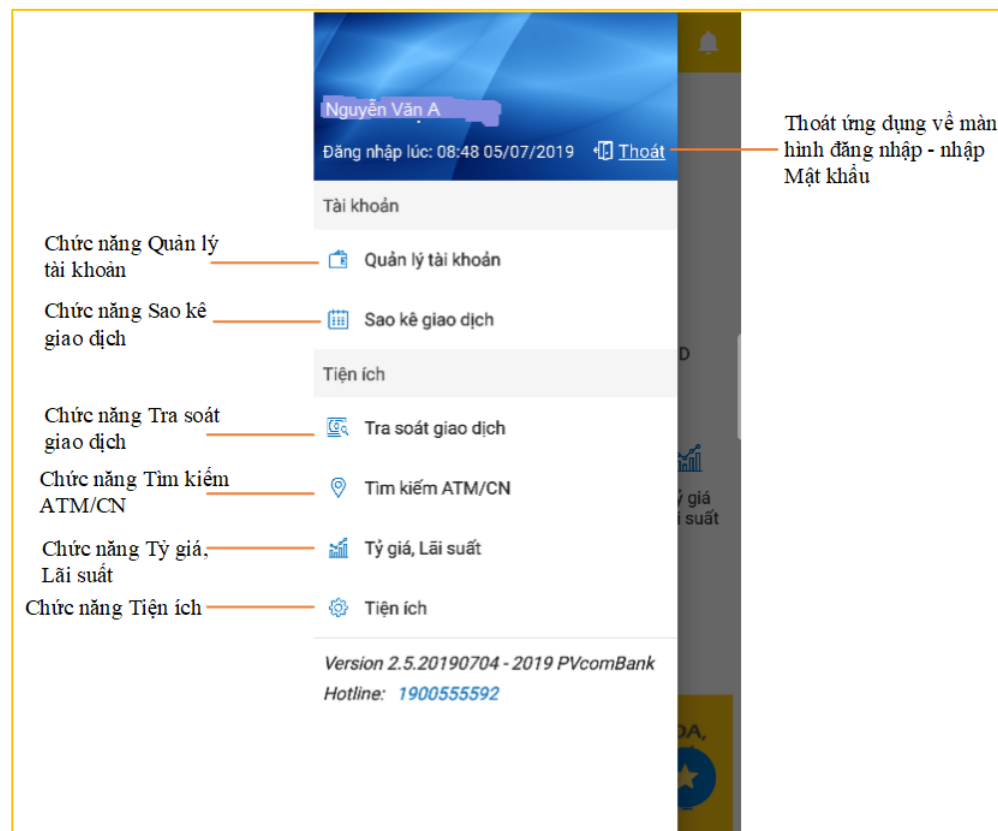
Nguyễn Văn A

Đăng nhập lúc: 08:48 05/07/2019 Thoát

Thoát ứng dụng về màn hình đăng nhập - nhập Mật khẩu

Tài khoản

Chức năng Quản lý tài khoản

Quản lý tài khoản

Chức năng Sao kê giao dịch

Sao kê giao dịch

Tiện ích

Chức năng Tra soát giao dịch

Tra soát giao dịch

Chức năng Tìm kiếm ATM/CN

Tìm kiếm ATM/CN

Chức năng Tỷ giá, Lãi suất

Tỷ giá, Lãi suất

Chức năng Tiện ích

Tiện ích

Version 2.5.20190704 - 2019 PVcomBank
Hotline: 1900555592

D

ỷ giá
i suất

DA,